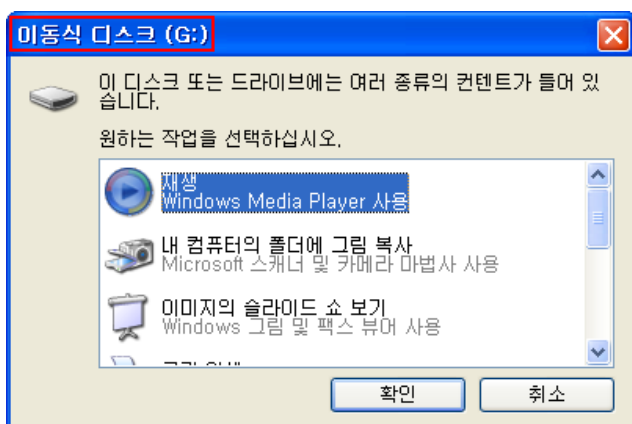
이동식 디스크 (G:)

이 디스크 또는 드라이브에는 여러 종류의 컨텐트가 들어 있습니다.

원하는 작업을 선택하십시오.

재생
Windows Media Player 사용

내 컴퓨터의 폴더에 그림 복사
Microsoft 스캐너 및 카메라 마법사 사용

이미지의 슬라이드 쇼 보기
Windows 그림 및 팩스 뷰어 사용

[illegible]

확인
취소